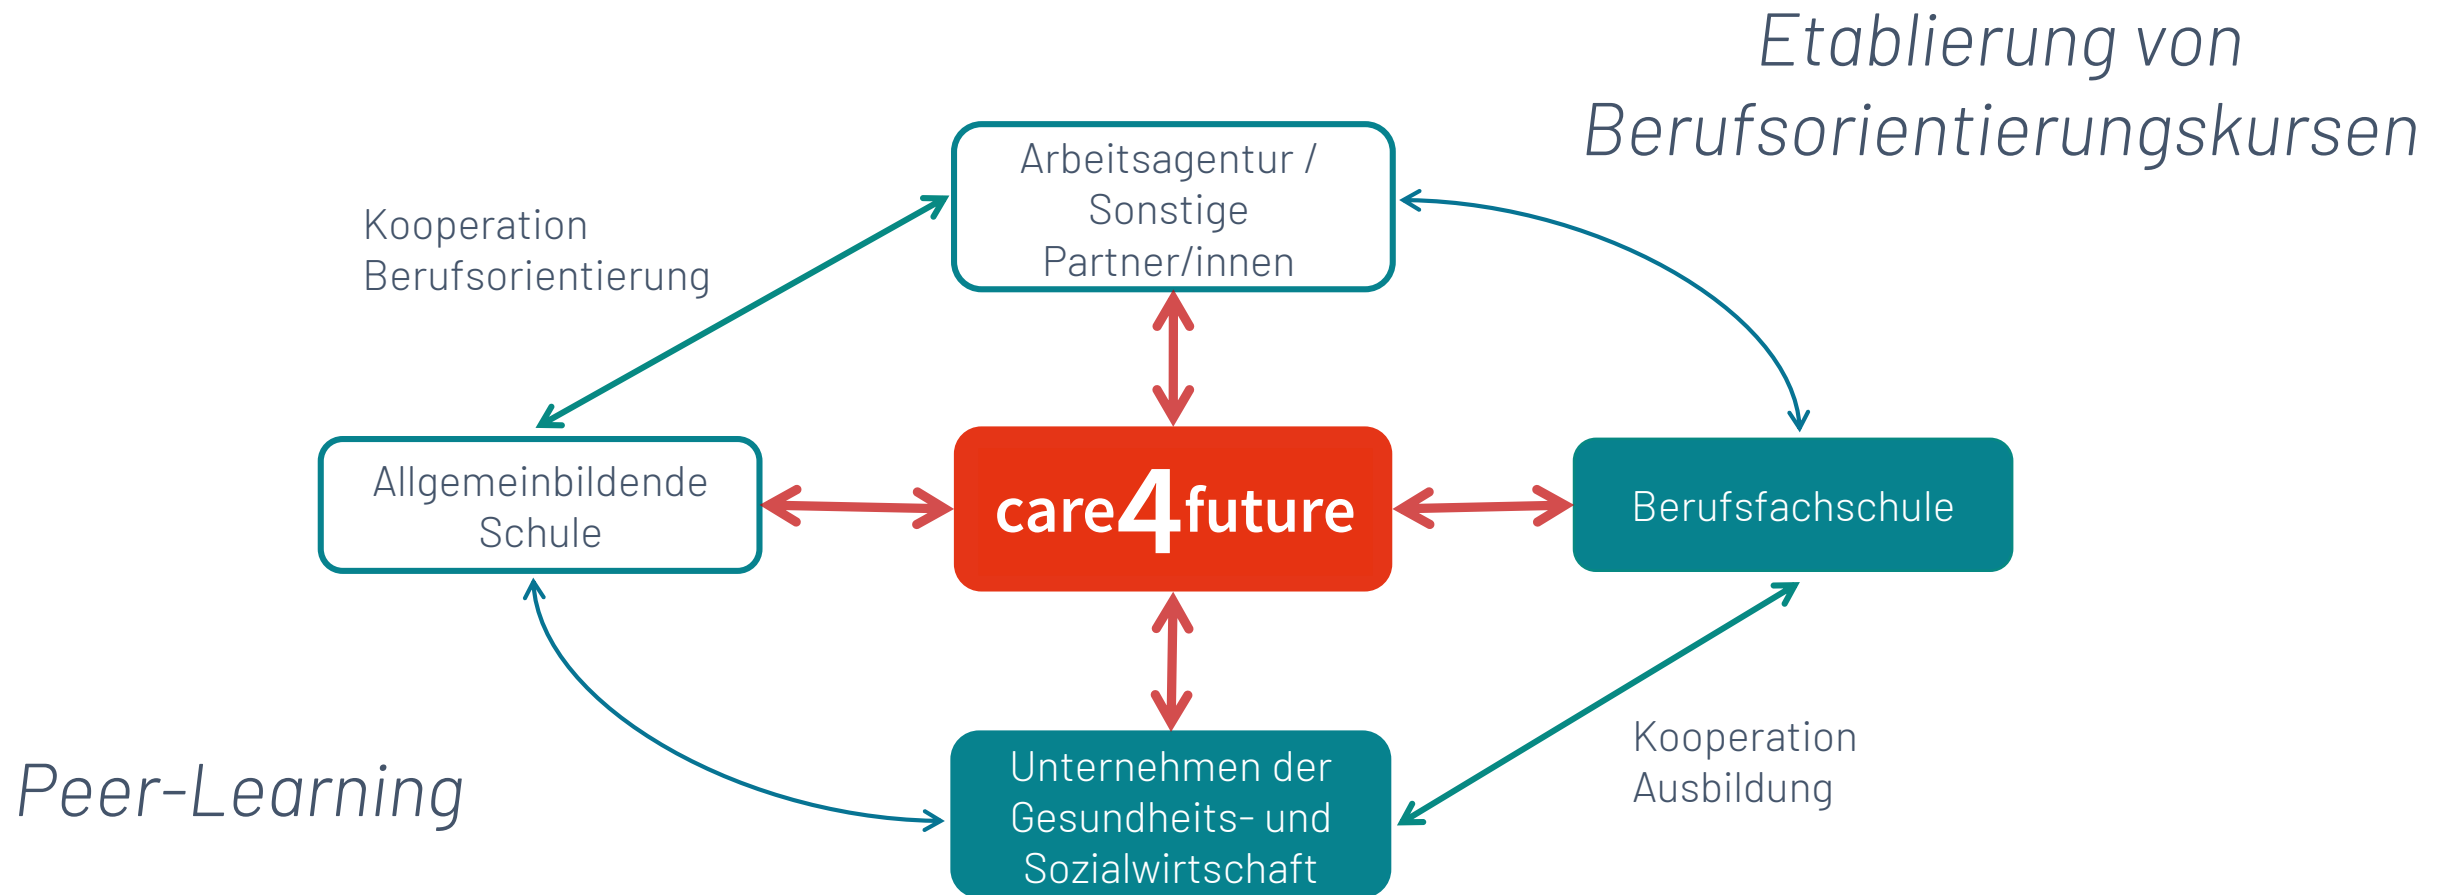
Etablierung von Berufsorientierungskursen

Kooperation Berufsorientierung

Arbeitsagentur / Sonstige Partner/innen

Allgemeinbildende Schule

care4future

Berufsfachschule

Unternehmen der Gesundheits- und Sozialwirtschaft

Kooperation Ausbildung

Peer-Learning